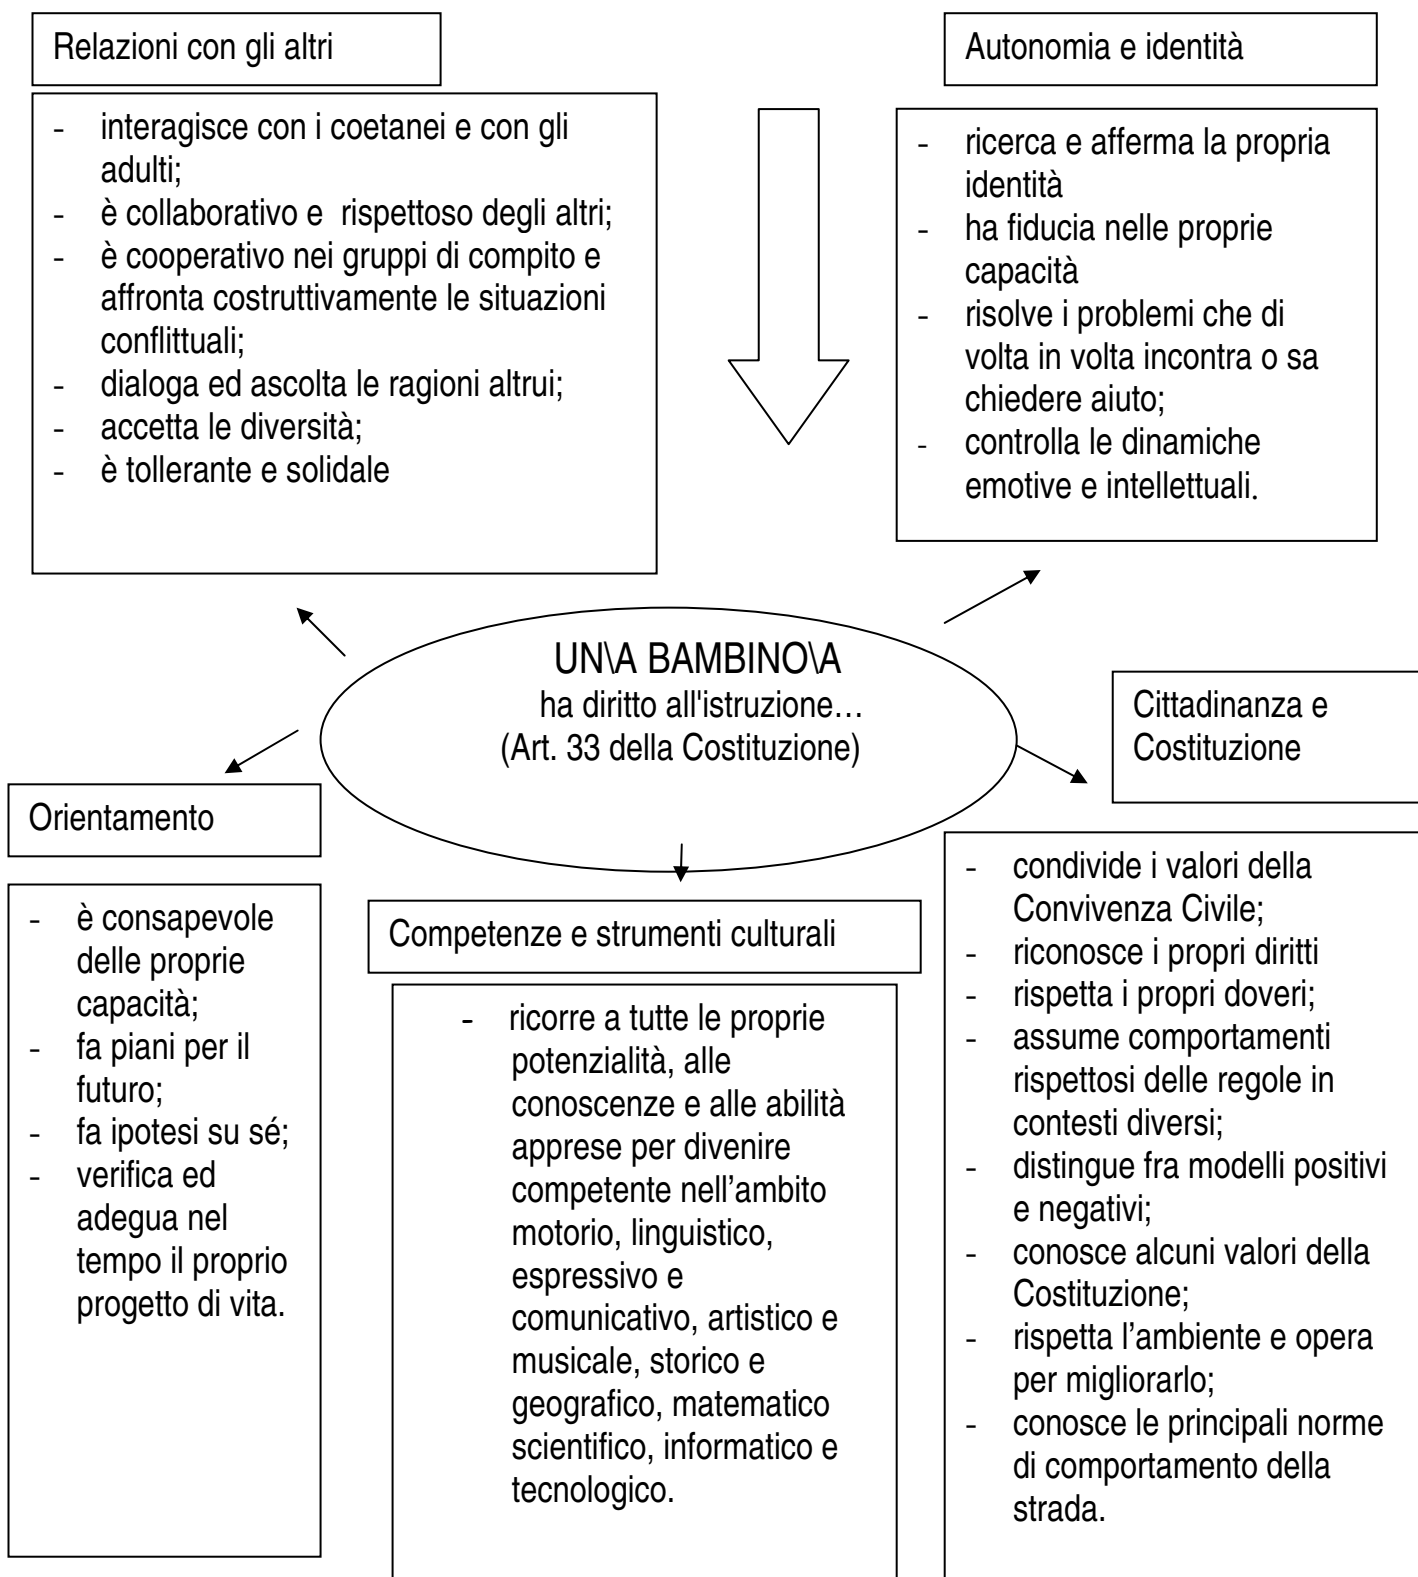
Relazioni con gli altri

- interagisce con i coetanei e con gli adulti;
- è collaborativo e rispettoso degli altri;
- è cooperativo nei gruppi di compito e affronta costruttivamente le situazioni conflittuali;
- dialoga ed ascolta le ragioni altrui;
- accetta le diversità;
- è tollerante e solidale

Autonomia e identità

- ricerca e afferma la propria identità
- ha fiducia nelle proprie capacità
- risolve i problemi che di volta in volta incontra o sa chiedere aiuto;
- controlla le dinamiche emotive e intellettuali.

UN\A BAMBINO\A
ha diritto all'istruzione…
(Art. 33 della Costituzione)

Cittadinanza e Costituzione

- condivide i valori della Convivenza Civile;
- riconosce i propri diritti
- rispetta i propri doveri;
- assume comportamenti rispettosi delle regole in contesti diversi;
- distingue fra modelli positivi e negativi;
- conosce alcuni valori della Costituzione;
- rispetta l'ambiente e opera per migliorarlo;
- conosce le principali norme di comportamento della strada.

Orientamento

- è consapevole delle proprie capacità;
- fa piani per il futuro;
- fa ipotesi su sé;
- verifica ed adegua nel tempo il proprio progetto di vita.

Competenze e strumenti culturali

- ricorre a tutte le proprie potenzialità, alle conoscenze e alle abilità apprese per divenire competente nell'ambito motorio, linguistico, espressivo e comunicativo, artistico e musicale, storico e geografico, matematico scientifico, informatico e tecnologico.